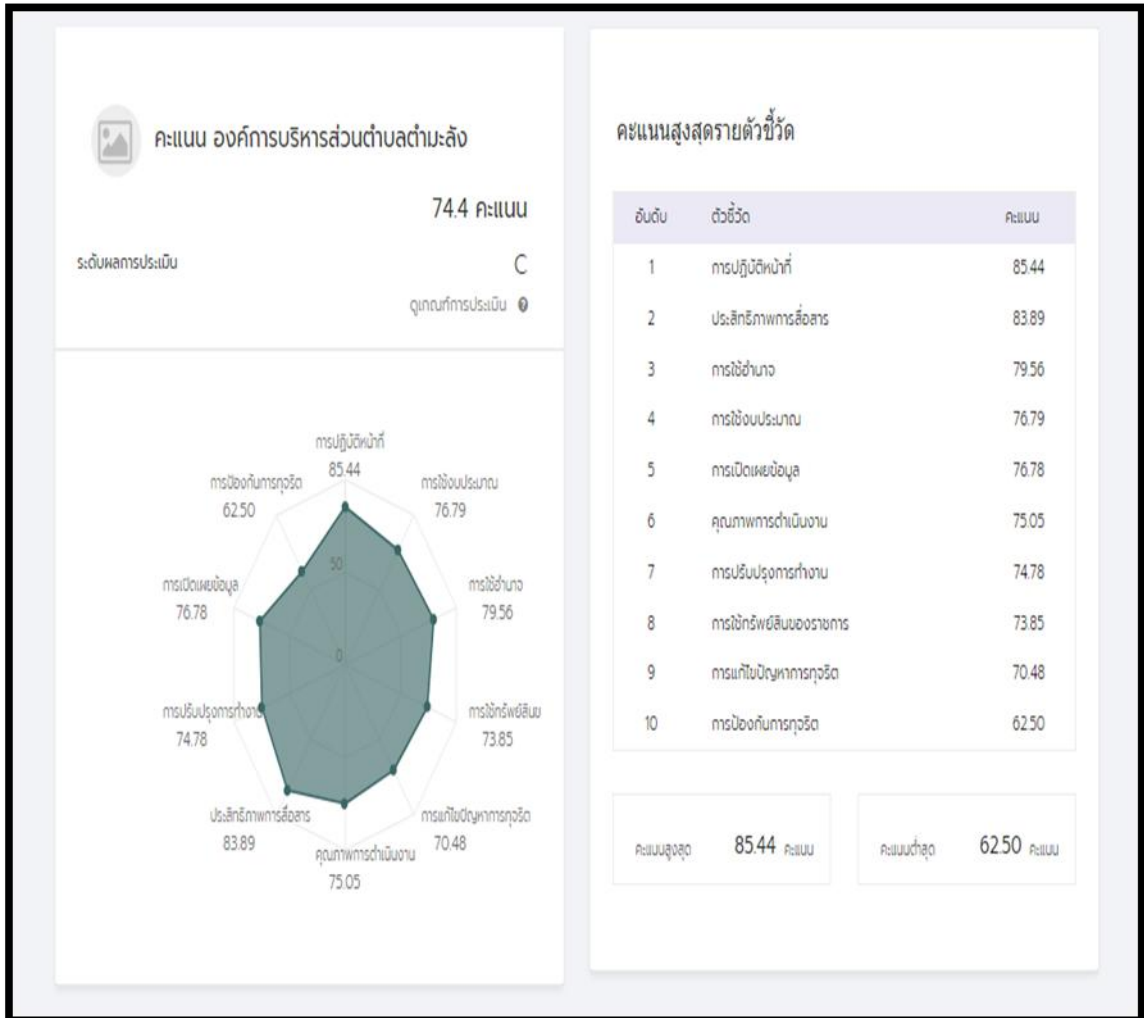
คะแนน องค์การบริหารส่วนตำบลตำมะลัง

74.4 คะแนน

ระดับผลการประเมิน

C

ดูเกณฑ์การประเมิน

การปฏิบัติหน้าที่
85.44

การใช้งบประมาณ
76.79

การใช้อำนาจ
79.56

การใช้ทรัพย์สินฯ
73.85

การแก้ไขปัญหาการทุจริต
70.48

คุณภาพการดำเนินงาน
75.05

ประสิทธิภาพการสื่อสาร
83.89

การปรับปรุงการทำงาน
74.78

การเปิดเผยข้อมูล
76.78

การป้องกันการทุจริต
62.50

50

0

คะแนนสูงสุดรายตัวชี้วัด

| อันดับ | ตัวชี้วัด | คะแนน |
|---|---|---|
| 1 | การปฏิบัติหน้าที่ | 85.44 |
| 2 | ประสิทธิภาพการสื่อสาร | 83.89 |
| 3 | การใช้อำนาจ | 79.56 |
| 4 | การใช้งบประมาณ | 76.79 |
| 5 | การเปิดเผยข้อมูล | 76.78 |
| 6 | คุณภาพการดำเนินงาน | 75.05 |
| 7 | การปรับปรุงการทำงาน | 74.78 |
| 8 | การใช้ทรัพย์สินของราชการ | 73.85 |
| 9 | การแก้ไขปัญหาการทุจริต | 70.48 |
| 10 | การป้องกันการทุจริต | 62.50 |

คะแนนสูงสุด 85.44 คะแนน

คะแนนต่ำสุด 62.50 คะแนน